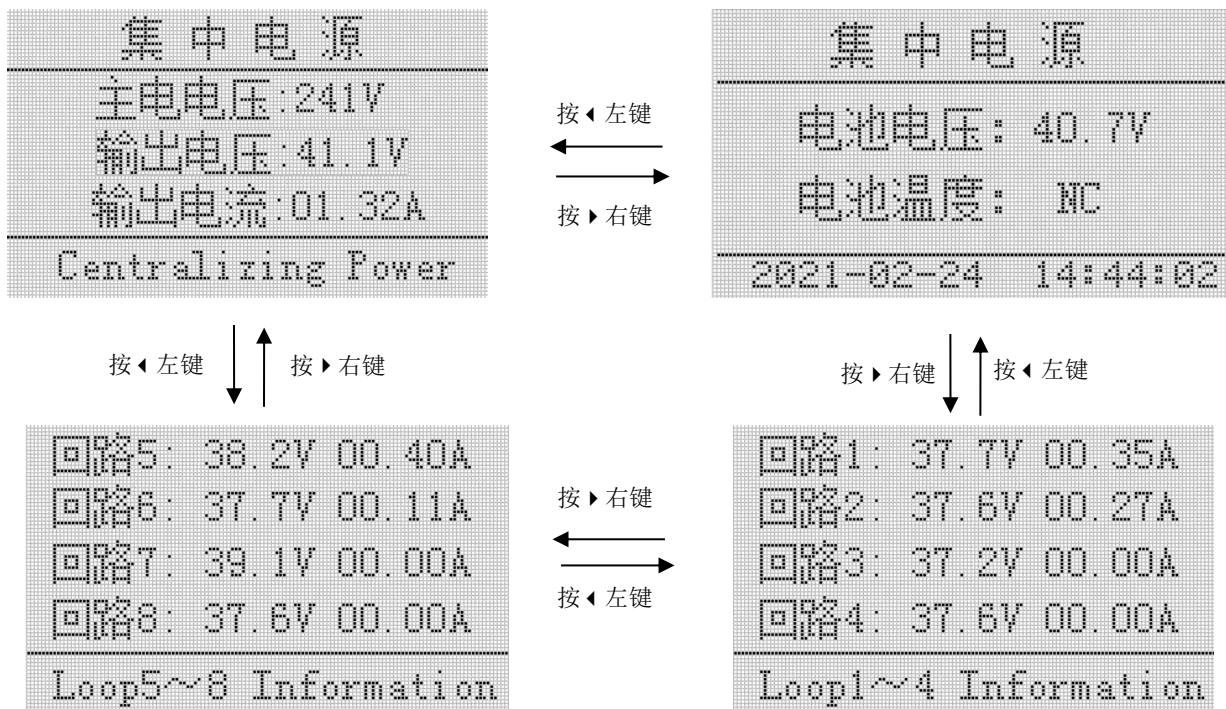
集 中 电 源
主电电压:241V
输出电压:41.1V
输出电流:01.32A
Centralizing Power

按◀左键

按▶右键

集 中 电 源
电池电压: 40.7V
电池温度: NC
2021-02-24 14:44:02

按◀左键

按▶右键

按▶右键

按◀左键

回路5: 38.2V 00.40A
回路6: 37.7V 00.11A
回路7: 39.1V 00.00A
回路8: 37.6V 00.00A
Loop5~8 Information

按▶右键

按◀左键

回路1: 37.7V 00.35A
回路2: 37.6V 00.27A
回路3: 37.2V 00.00A
回路4: 37.6V 00.00A
Loop1~4 Information